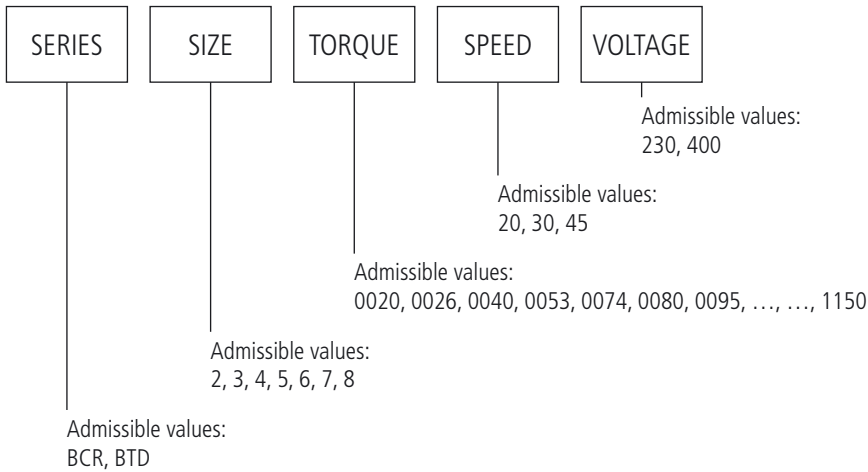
SERIES

SIZE

TORQUE

SPEED

VOLTAGE

Admissible values:
230, 400

Admissible values:
20, 30, 45

Admissible values:
0020, 0026, 0040, 0053, 0074, 0080, 0095, …, …, 1150

Admissible values:
2, 3, 4, 5, 6, 7, 8

Admissible values:
BCR, BTD